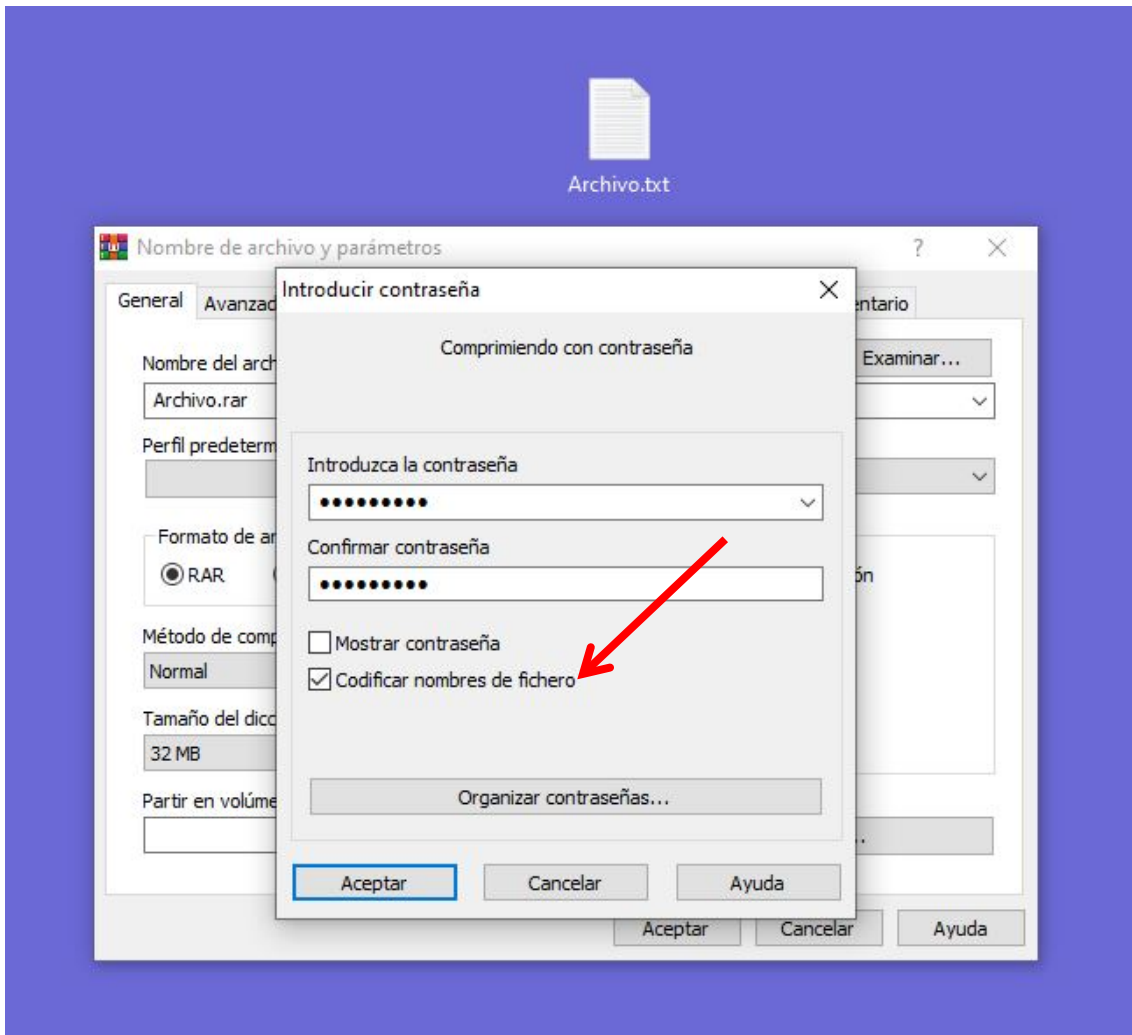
Archivo.txt

Nombre de archivo y parámetros ? ✕

General Avanzad ntario

Nombre del arch Examinar...

Archivo.rar

Perfil predeterm

Formato de ar

RAR

ón

Método de comp

Normal

Tamaño del dicc

32 MB

Partir en volúme

Aceptar Cancelar Ayuda

Introducir contraseña ✕

Comprimiendo con contraseña

Introduzca la contraseña

•••••••••

Confirmar contraseña

•••••••••

Mostrar contraseña

Codificar nombres de fichero

Organizar contraseñas...

Aceptar Cancelar Ayuda